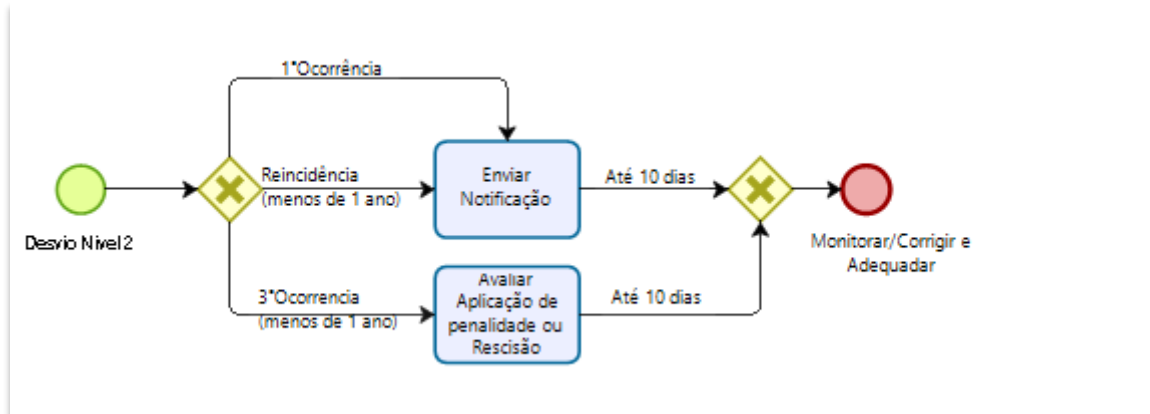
1°Ocorrência

Desvio Nivel 2

Reincidência
(menos de 1 ano)

Enviar
Notificação

Até 10 dias

Monitorar/Corrigir e
Adequadar

3°Ocorrencia
(menos de 1 ano)

Avaliar
Aplicação de
penalidade ou
Rescisão

Até 10 dias